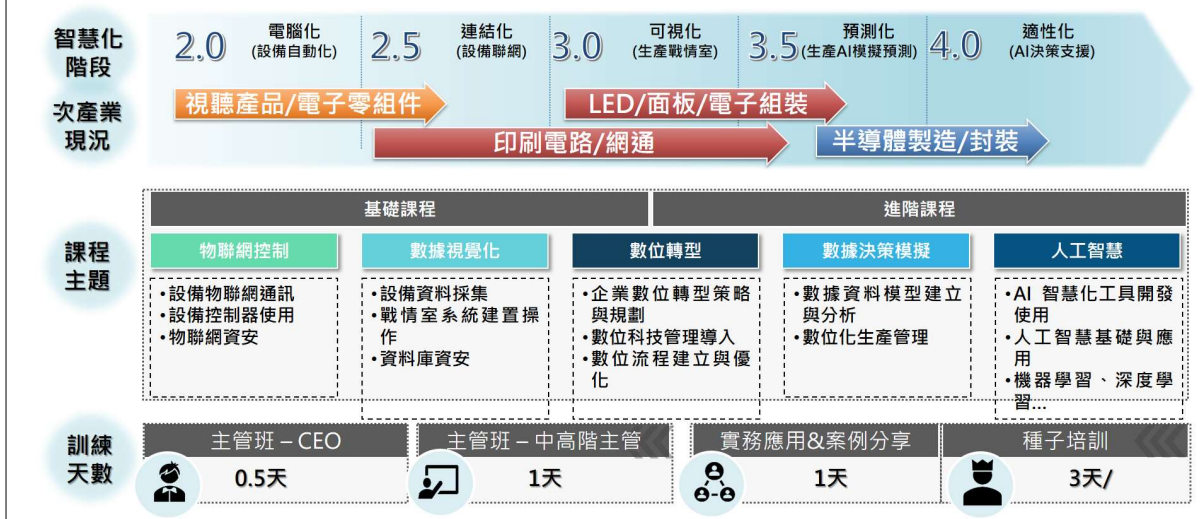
智慧化階段

2.0 電腦化 (設備自動化)
2.5 連結化 (設備聯網)
3.0 可視化 (生產戰情室)
3.5 預測化 (生產AI模擬預測)
4.0 適性化 (AI決策支援)

次產業現況

視聽產品/電子零組件
LED/面板/電子組裝
印刷電路/網通
半導體製造/封裝

基礎課程
進階課程

課程主題

物聯網控制
•設備物聯網通訊
•設備控制器使用
•物聯網資安

數據視覺化
•設備資料採集
•戰情室系統建置操作
•資料庫資安

數位轉型
•企業數位轉型策略與規劃
•數位科技管理導入
•數位流程建立與優化

數據決策模擬
•數據資料模型建立與分析
•數位化生產管理

人工智慧
•AI 智慧化工具開發使用
•人工智慧基礎與應用
•機器學習、深度學習...

訓練天數

主管班 – CEO
0.5天

主管班 – 中高階主管
1天

實務應用&案例分享
1天

種子培訓
3天/